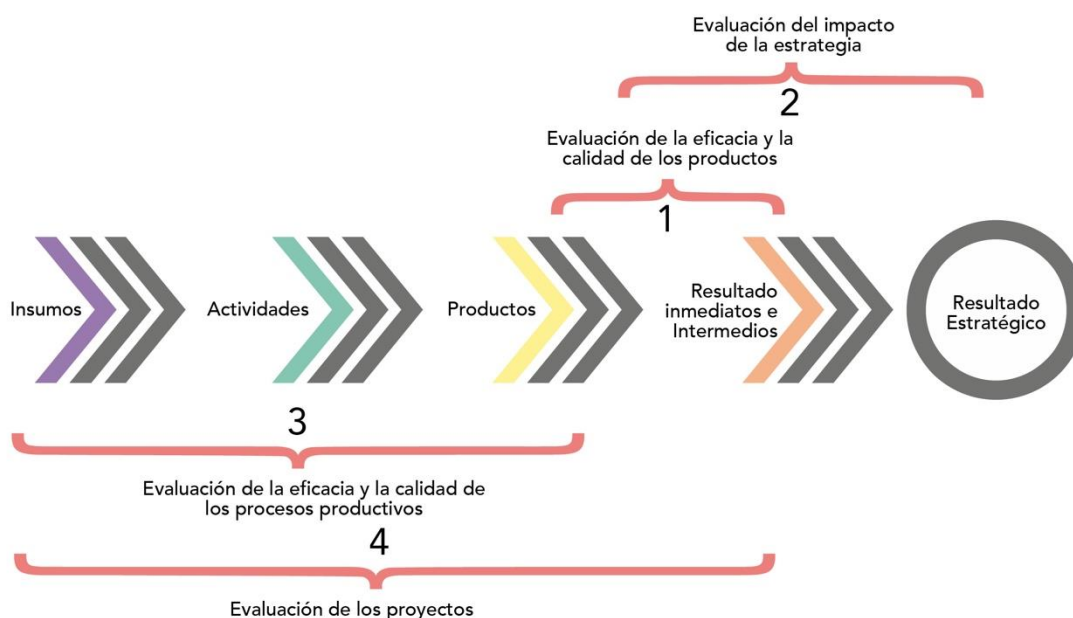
Evaluación del impacto de la estrategia

2

Evaluación de la eficacia y la calidad de los productos

1

Insumos

Actividades

Productos

Resultado inmediatos e Intermedios

Resultado Estratégico

3

Evaluación de la eficacia y la calidad de los procesos productivos

4

Evaluación de los proyectos